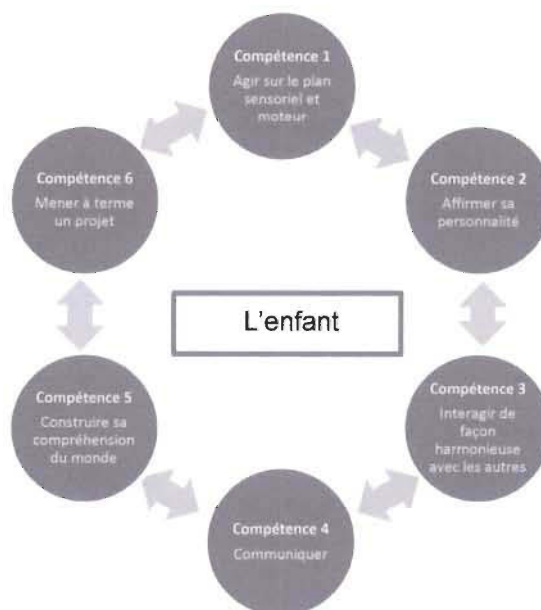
Compétence 1
Agir sur le plan sensoriel et moteur

Compétence 2
Affirmer sa personnalité

Compétence 3
Interagir de façon harmonieuse avec les autres

Compétence 4
Communiquer

Compétence 5
Construire sa compréhension du monde

Compétence 6
Mener à terme un projet

L'enfant